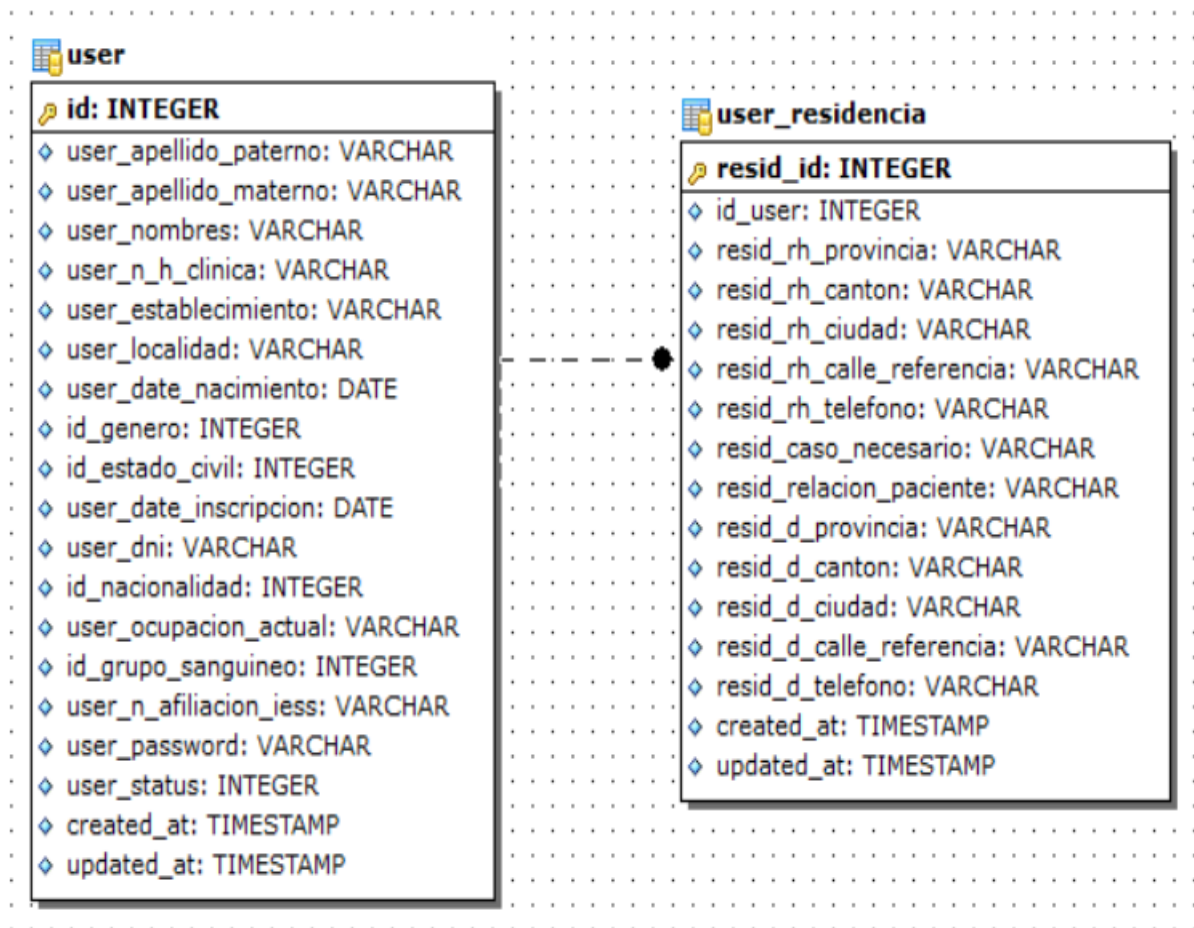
user

id: INTEGER
user_apellido_paterno: VARCHAR
user_apellido_materno: VARCHAR
user_nombres: VARCHAR
user_n_h_clinica: VARCHAR
user_establecimiento: VARCHAR
user_localidad: VARCHAR
user_date_nacimiento: DATE
id_genero: INTEGER
id_estado_civil: INTEGER
user_date_inscripcion: DATE
user_dni: VARCHAR
id_nacionalidad: INTEGER
user_ocupacion_actual: VARCHAR
id_grupo_sanguineo: INTEGER
user_n_afiliacion_iess: VARCHAR
user_password: VARCHAR
user_status: INTEGER
created_at: TIMESTAMP
updated_at: TIMESTAMP

user_residencia

resid_id: INTEGER
id_user: INTEGER
resid_rh_provincia: VARCHAR
resid_rh_canton: VARCHAR
resid_rh_ciudad: VARCHAR
resid_rh_calle_referencia: VARCHAR
resid_rh_telefono: VARCHAR
resid_caso_necesario: VARCHAR
resid_relacion_paciente: VARCHAR
resid_d_provincia: VARCHAR
resid_d_canton: VARCHAR
resid_d_ciudad: VARCHAR
resid_d_calle_referencia: VARCHAR
resid_d_telefono: VARCHAR
created_at: TIMESTAMP
updated_at: TIMESTAMP